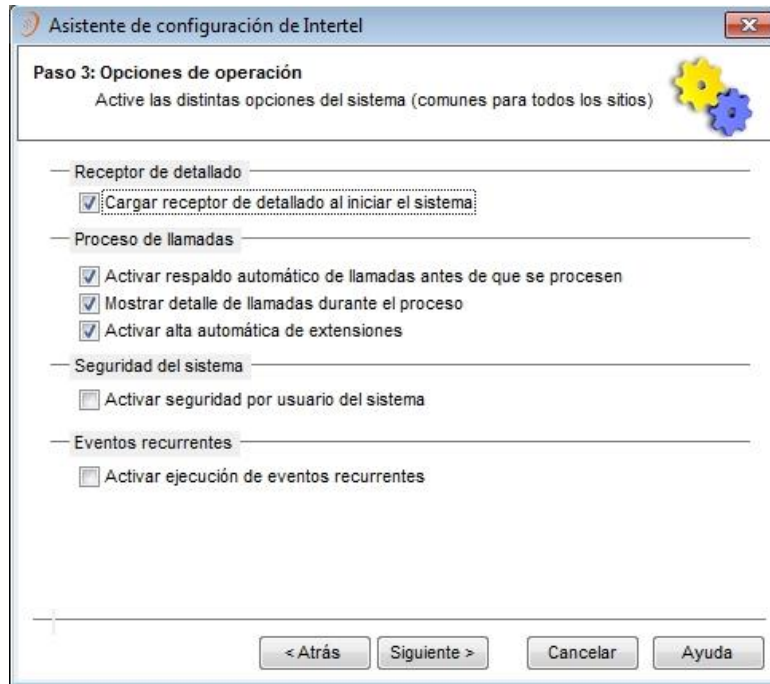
Asistente de configuración de Intertel

Paso 3: Opciones de operación
Active las distintas opciones del sistema (comunes para todos los sitios)

Receptor de detallado
Cargar receptor de detallado al iniciar el sistema

Proceso de llamadas
Activar respaldo automático de llamadas antes de que se procesen
Mostrar detalle de llamadas durante el proceso
Activar alta automática de extensiones

Seguridad del sistema
Activar seguridad por usuario del sistema

Eventos recurrentes
Activar ejecución de eventos recurrentes

< Atrás
Siguiente >
Cancelar
Ayuda